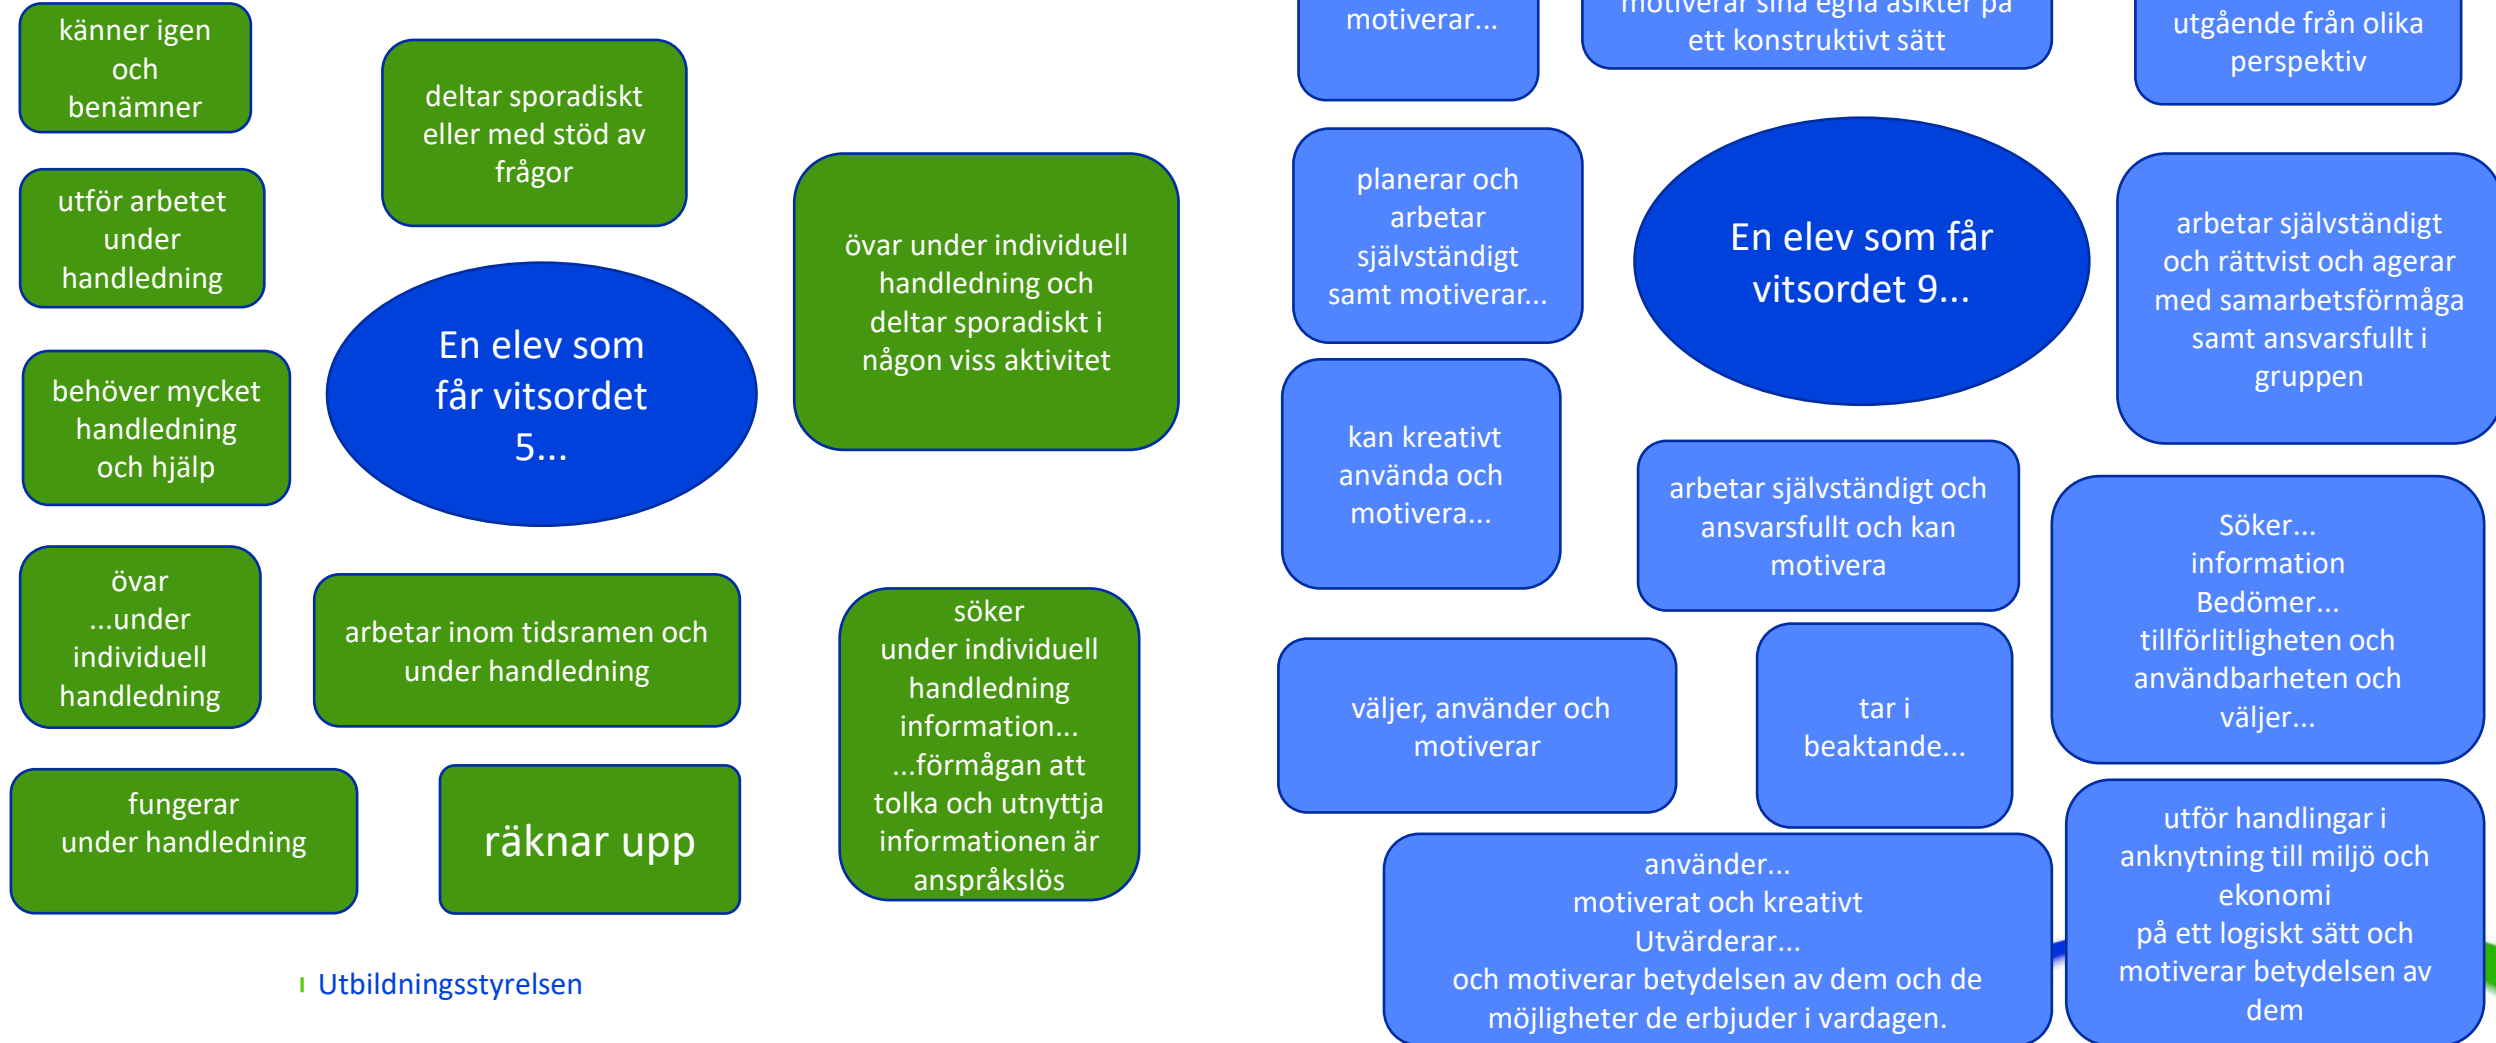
känner igen och benämner

deltar sporadiskt eller med stöd av frågor

utför arbetet under handledning

övar under individuell handledning och deltar sporadiskt i någon viss aktivitet

En elev som får vitsordet 5...

behöver mycket handledning och hjälp

övar ...under individuell handledning

arbetar inom tidsramen och under handledning

söker under individuell handledning information... ...förmågan att tolka och utnyttja informationen är anspråkslös

fungerar under handledning

räknar upp

Utbildningsstyrelsen

motiverar...

motiverar sina egna åsikter på ett konstruktivt sätt

utgående från olika perspektiv

planerar och arbetar självständigt samt motiverar...

En elev som får vitsordet 9...

arbetar självständigt och rättvist och agerar med samarbetsförmåga samt ansvarsfullt i gruppen

kan kreativt använda och motivera...

arbetar självständigt och ansvarsfullt och kan motivera

Söker... information Bedömer... tillförlitligheten och användbarheten och väljer...

väljer, använder och motiverar

tar i beaktande...

använder... motiverat och kreativt Utvärderar... och motiverar betydelsen av dem och de möjligheter de erbjuder i vardagen.

utför handlingar i anknytning till miljö och ekonomi på ett logiskt sätt och motiverar betydelsen av dem